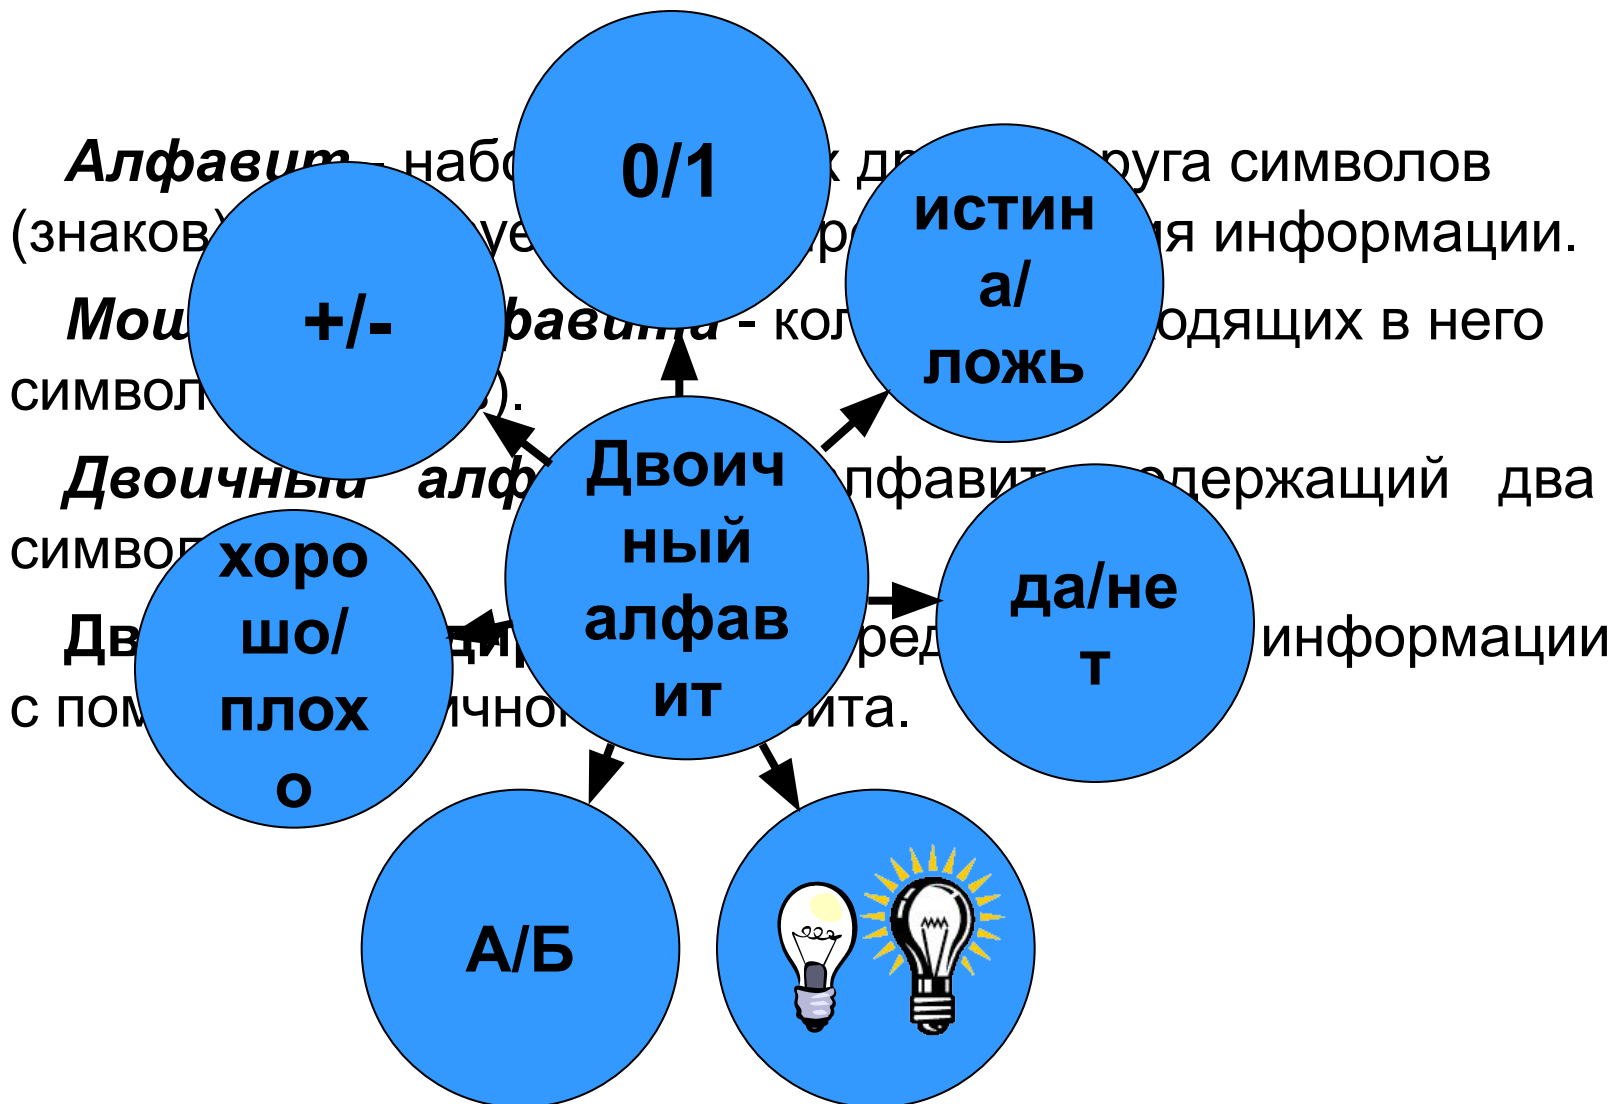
Алфавит - набо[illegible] к др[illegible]руга символов (знаков)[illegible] уе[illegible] р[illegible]ия информации.

Мощ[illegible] фавита - кол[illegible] одящих в него символ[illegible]).

Двоичный алф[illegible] лфавит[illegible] одержащий два симво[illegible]

Дв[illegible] дир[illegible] ред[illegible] информации с пом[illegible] ичног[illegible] ита.

0/1

+/-

истин а/ ложь

Двоич ный алфав ит

хоро шо/ плох о

да/не т

А/Б